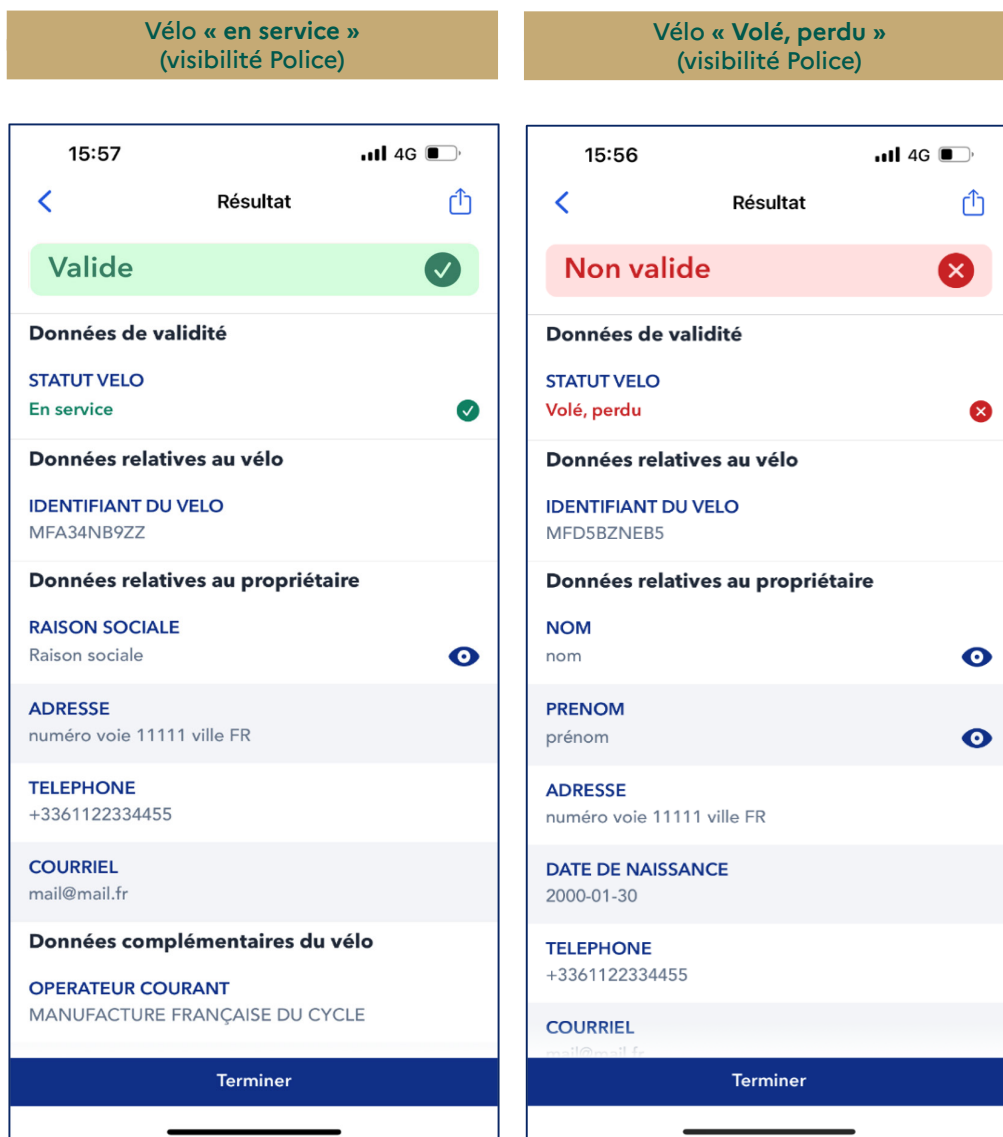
Vélo « en service »
(visibilité Police)

15:57
4G
Résultat
Valide
Données de validité
STATUT VELO
En service
Données relatives au vélo
IDENTIFIANT DU VELO
MFA34NB9ZZ
Données relatives au propriétaire
RAISON SOCIALE
Raison sociale
ADRESSE
numéro voie 11111 ville FR
TELEPHONE
+3361122334455
COURRIEL
mail@mail.fr
Données complémentaires du vélo
OPERATEUR COURANT
MANUFACTURE FRANÇAISE DU CYCLE
Terminer

Vélo « Volé, perdu »
(visibilité Police)

15:56
4G
Résultat
Non valide
Données de validité
STATUT VELO
Volé, perdu
Données relatives au vélo
IDENTIFIANT DU VELO
MFD5BZNEB5
Données relatives au propriétaire
NOM
nom
PRENOM
prénom
ADRESSE
numéro voie 11111 ville FR
DATE DE NAISSANCE
2000-01-30
TELEPHONE
+3361122334455
COURRIEL
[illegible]
Terminer